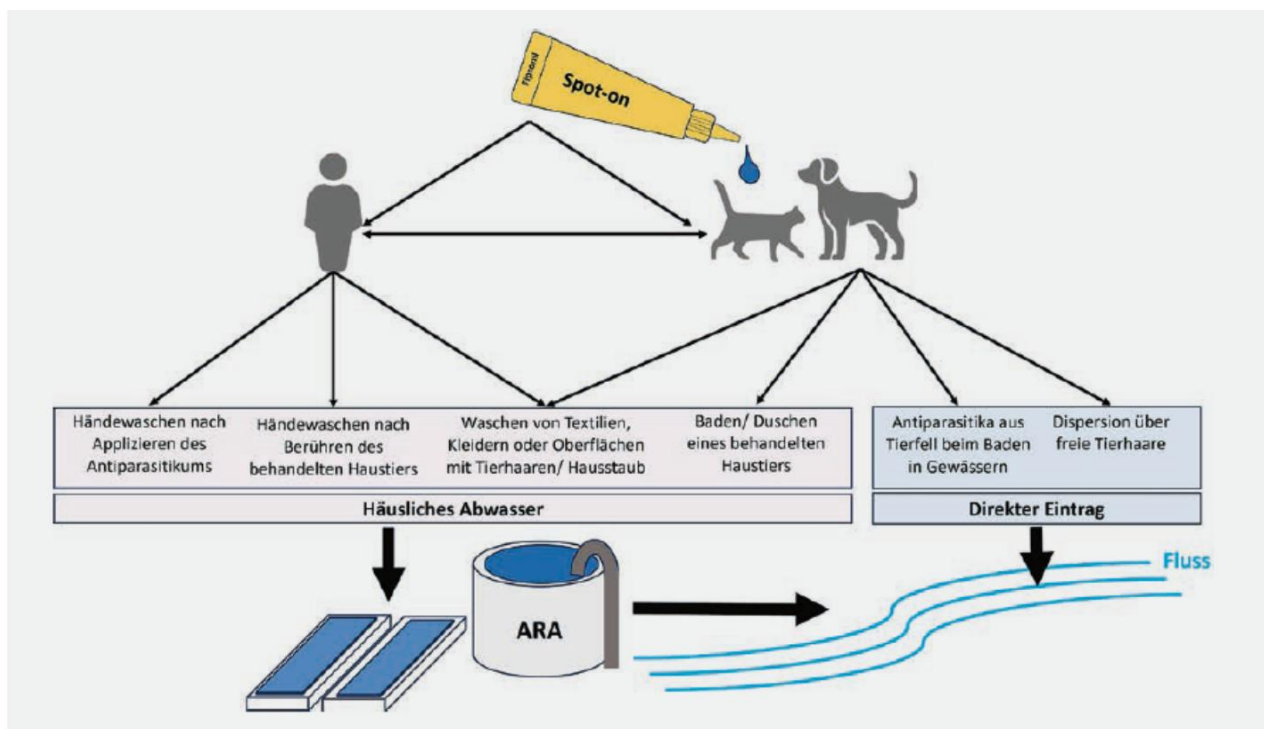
Fipronil

Spot-on

Händewaschen nach Applizieren des Antiparasitikums

Händewaschen nach Berühren des behandelten Haustiers

Waschen von Textilien, Kleidern oder Oberflächen mit Tierhaaren/ Hausstaub

Baden/ Duschen eines behandelten Haustiers

Häusliches Abwasser

Antiparasitika aus Tierfell beim Baden in Gewässern

Dispersion über freie Tierhaare

Direkter Eintrag

ARA

Fluss